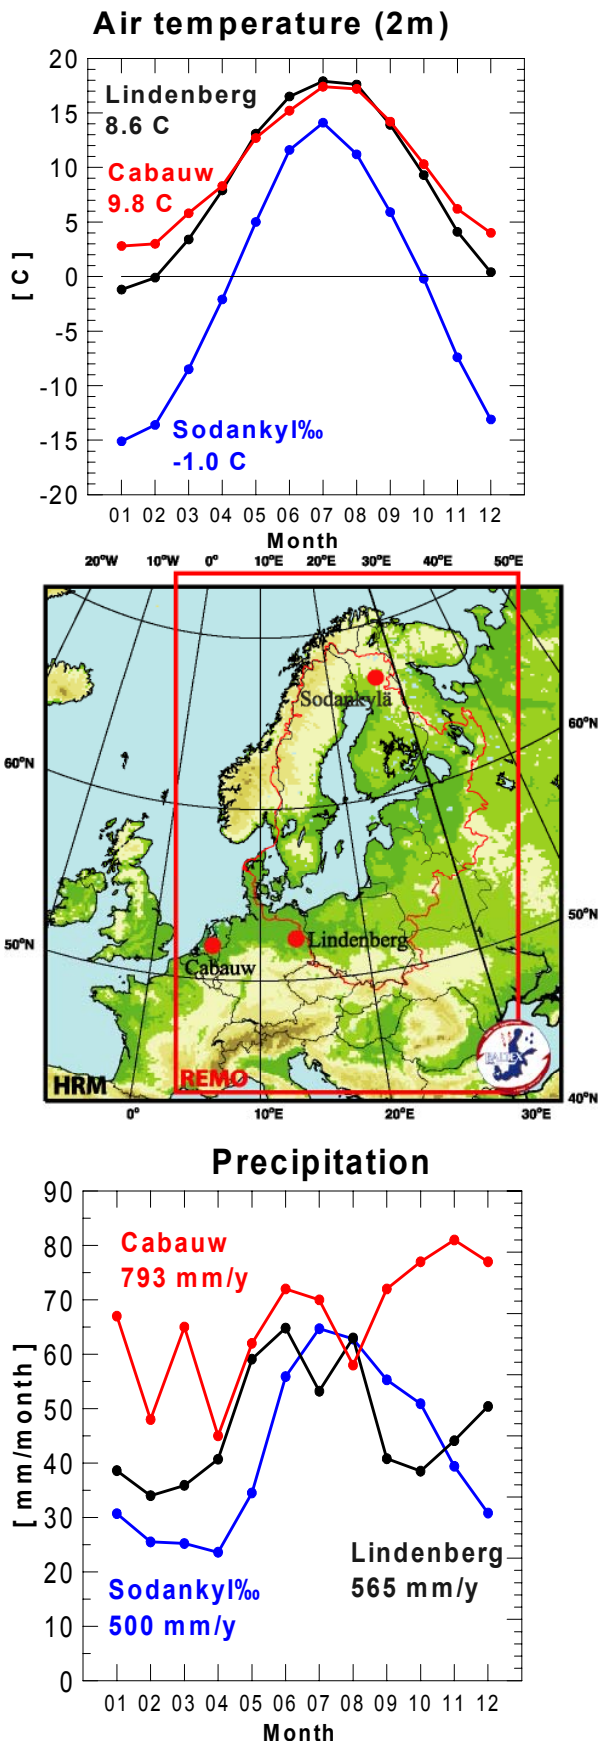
Air temperature (2m)

Lindenberg
8.6 C

Cabauw
9.8 C

Sodankyl‰
-1.0 C

20
15
10
5
0
-5
-10
-15
-20

[ C ]

01 02 03 04 05 06 07 08 09 10 11 12
Month

20°W 10°W 0° 10°E 20°E 30°E 40°E 50°E

Sodankylä

60°N

60°N

50°N

50°N

Lindenberg

Cabauw

HRM

REMO

40°N

0° 10°E 20°E 30°E

Precipitation

90
80
70
60
50
40
30
20
10
0

[ mm/month ]

Cabauw
793 mm/y

Lindenberg
565 mm/y

Sodankyl‰
500 mm/y

01 02 03 04 05 06 07 08 09 10 11 12
Month